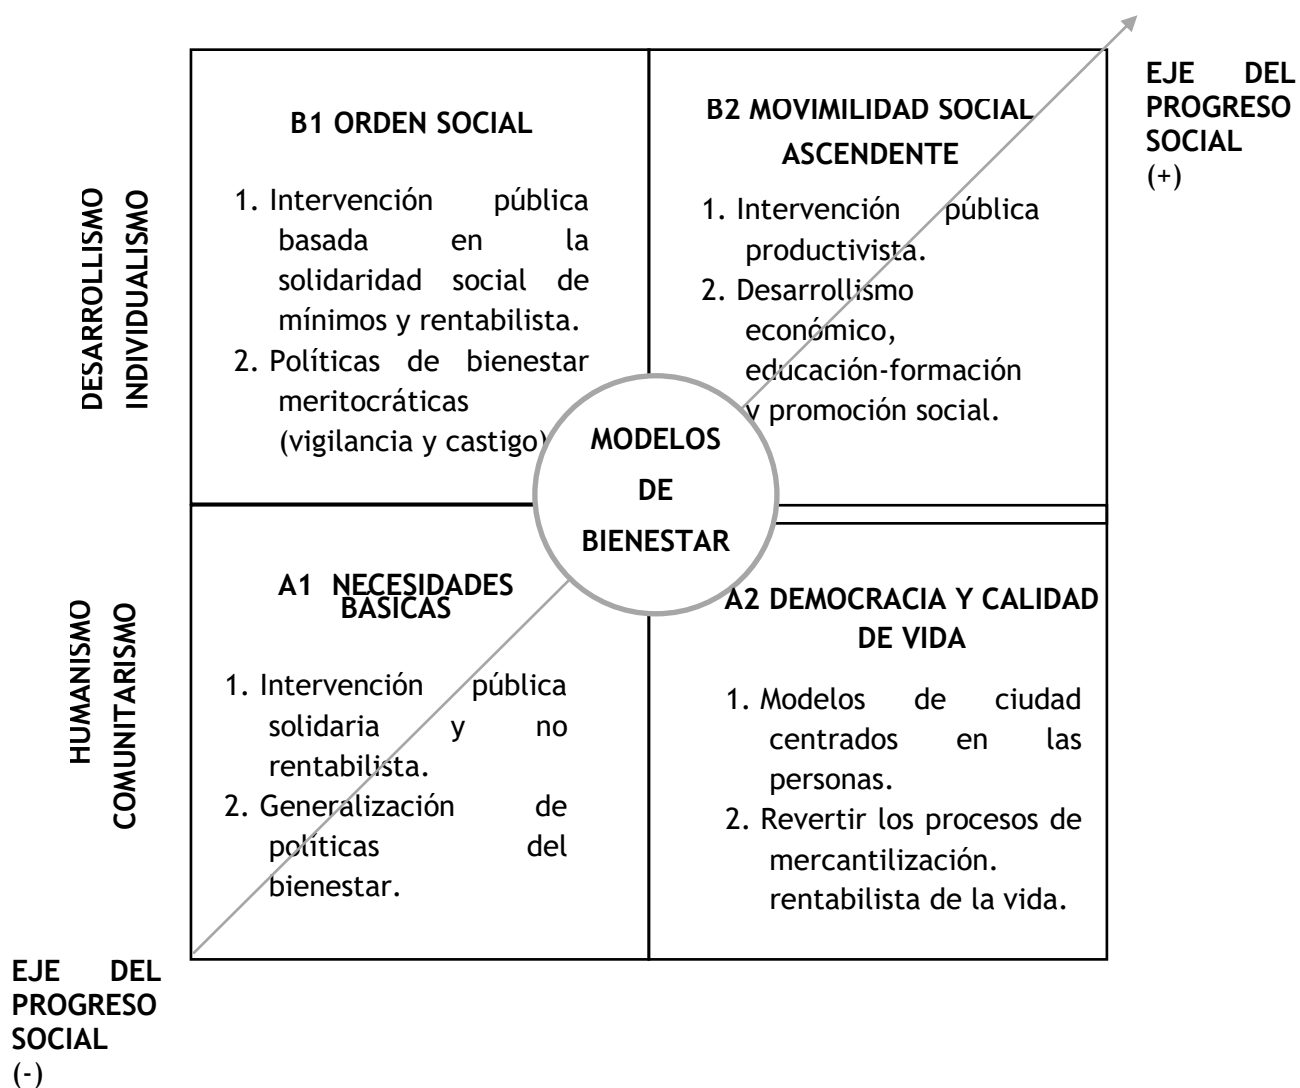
EJE DEL PROGRESO SOCIAL
(+)

DESARROLLISMO
INDIVIDUALISMO

B1 ORDEN SOCIAL

1. Intervención pública basada en la solidaridad social de mínimos y rentabilista.
2. Políticas de bienestar meritocráticas (vigilancia y castigo)

B2 MOVIMILIDAD SOCIAL ASCENDENTE

1. Intervención pública productivista.
2. Desarrollismo económico, educación-formación y promoción social.

MODELOS DE BIENESTAR

HUMANISMO
COMUNITARISMO

A1 NECESIDADES BASICAS

1. Intervención pública solidaria y no rentabilista.
2. Generalización de políticas del bienestar.

A2 DEMOCRACIA Y CALIDAD DE VIDA

1. Modelos de ciudad centrados en las personas.
2. Revertir los procesos de mercantilización. rentabilista de la vida.

EJE DEL PROGRESO SOCIAL
(-)